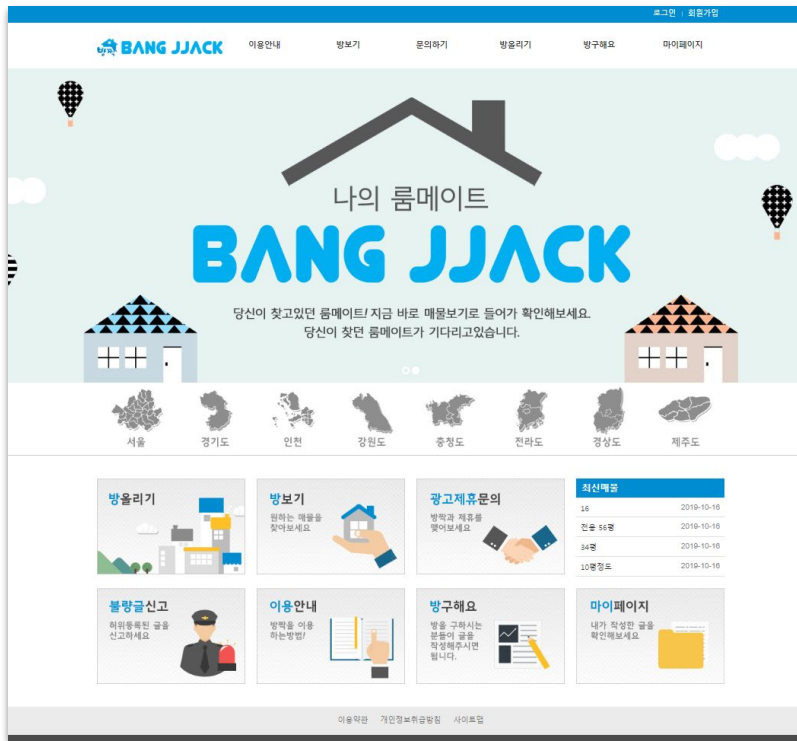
로그인 | 회원가입

방짝 BANG JJACK 이용안내 방보기 문의하기 방올리기 방구해요 마이페이지

나의 룸메이트

BANG JJACK

당신이 찾고있던 룸메이트! 지금 바로 매물보기로 들어가 확인해보세요.
당신이 찾던 룸메이트가 기다리고있습니다.

서울 경기도 인천 강원도 충청도 전라도 경상도 제주도

방올리기

방보기
원하는 매물을 찾아보세요

광고제휴문의
방짝과 제휴를 맺어보세요

최신매물

| | |
|---|---|
| 16 | 2019-10-16 |
| 전송 56평 | 2019-10-16 |
| 34평 | 2019-10-16 |
| 10평정도 | 2019-10-16 |

불량글신고
허위등록된 글을 신고하세요

이용안내
방짝을 이용하는방법!

방구해요
방을 구하시는 분들이 글을 작성해주시면 됩니다.

마이페이지
내가 작성한 글을 확인해보세요

이용약관 개인정보취급방침 사이트맵